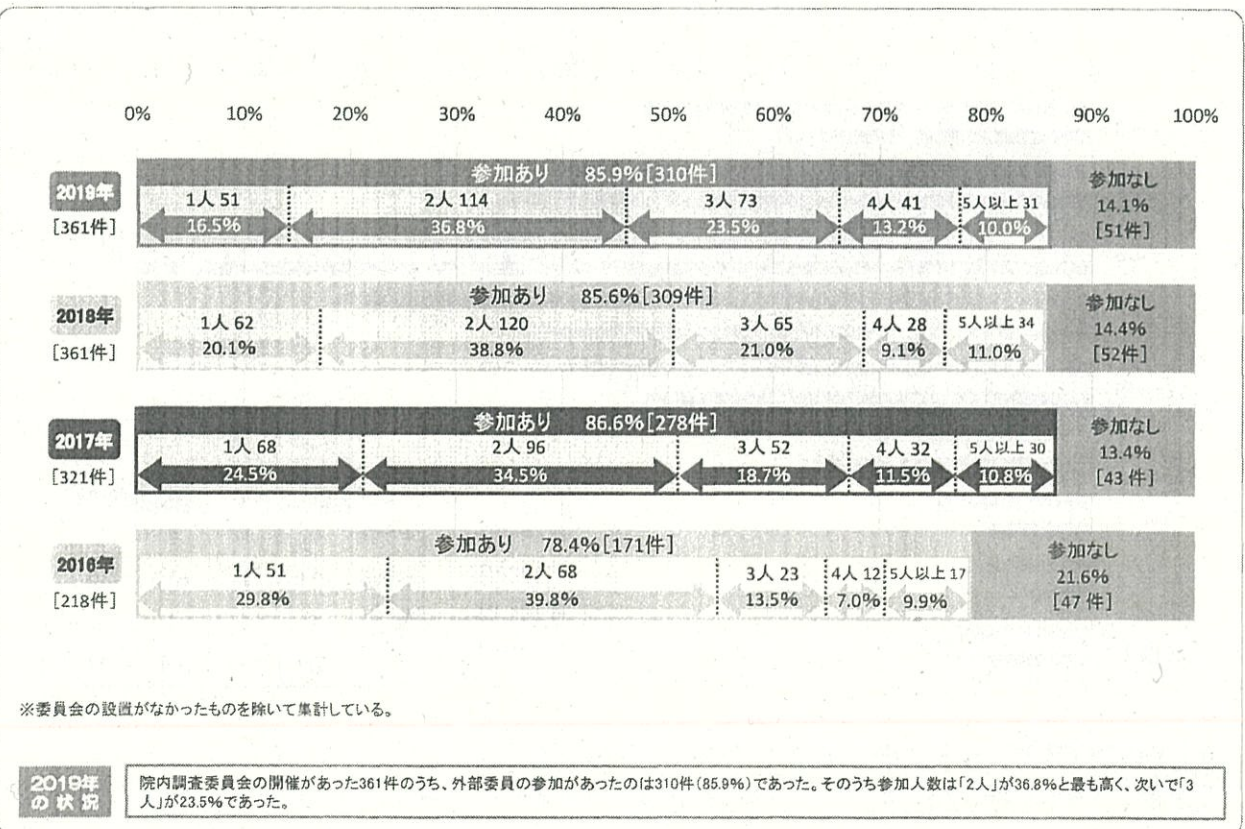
0% 10% 20% 30% 40% 50% 60% 70% 80% 90% 100%

2019年
[361件]
参加あり 85.9%[310件]
1人 51
16.5%
2人 114
36.8%
3人 73
23.5%
4人 41
13.2%
5人以上 31
10.0%
参加なし
14.1%
[51件]

2018年
[361件]
参加あり 85.6%[309件]
1人 62
20.1%
2人 120
38.8%
3人 65
21.0%
4人 28
9.1%
5人以上 34
11.0%
参加なし
14.4%
[52件]

2017年
[321件]
参加あり 86.6%[278件]
1人 68
24.5%
2人 96
34.5%
3人 52
18.7%
4人 32
11.5%
5人以上 30
10.8%
参加なし
13.4%
[43 件]

2016年
[218件]
参加あり 78.4%[171件]
1人 51
29.8%
2人 68
39.8%
3人 23
13.5%
4人 12
7.0%
5人以上 17
9.9%
参加なし
21.6%
[47 件]

※委員会の設置がなかったものを除いて集計している。

2019年の状況

院内調査委員会の開催があった361件のうち、外部委員の参加があったのは310件(85.9%)であった。そのうち参加人数は「2人」が36.8%と最も高く、次いで「3人」が23.5%であった。